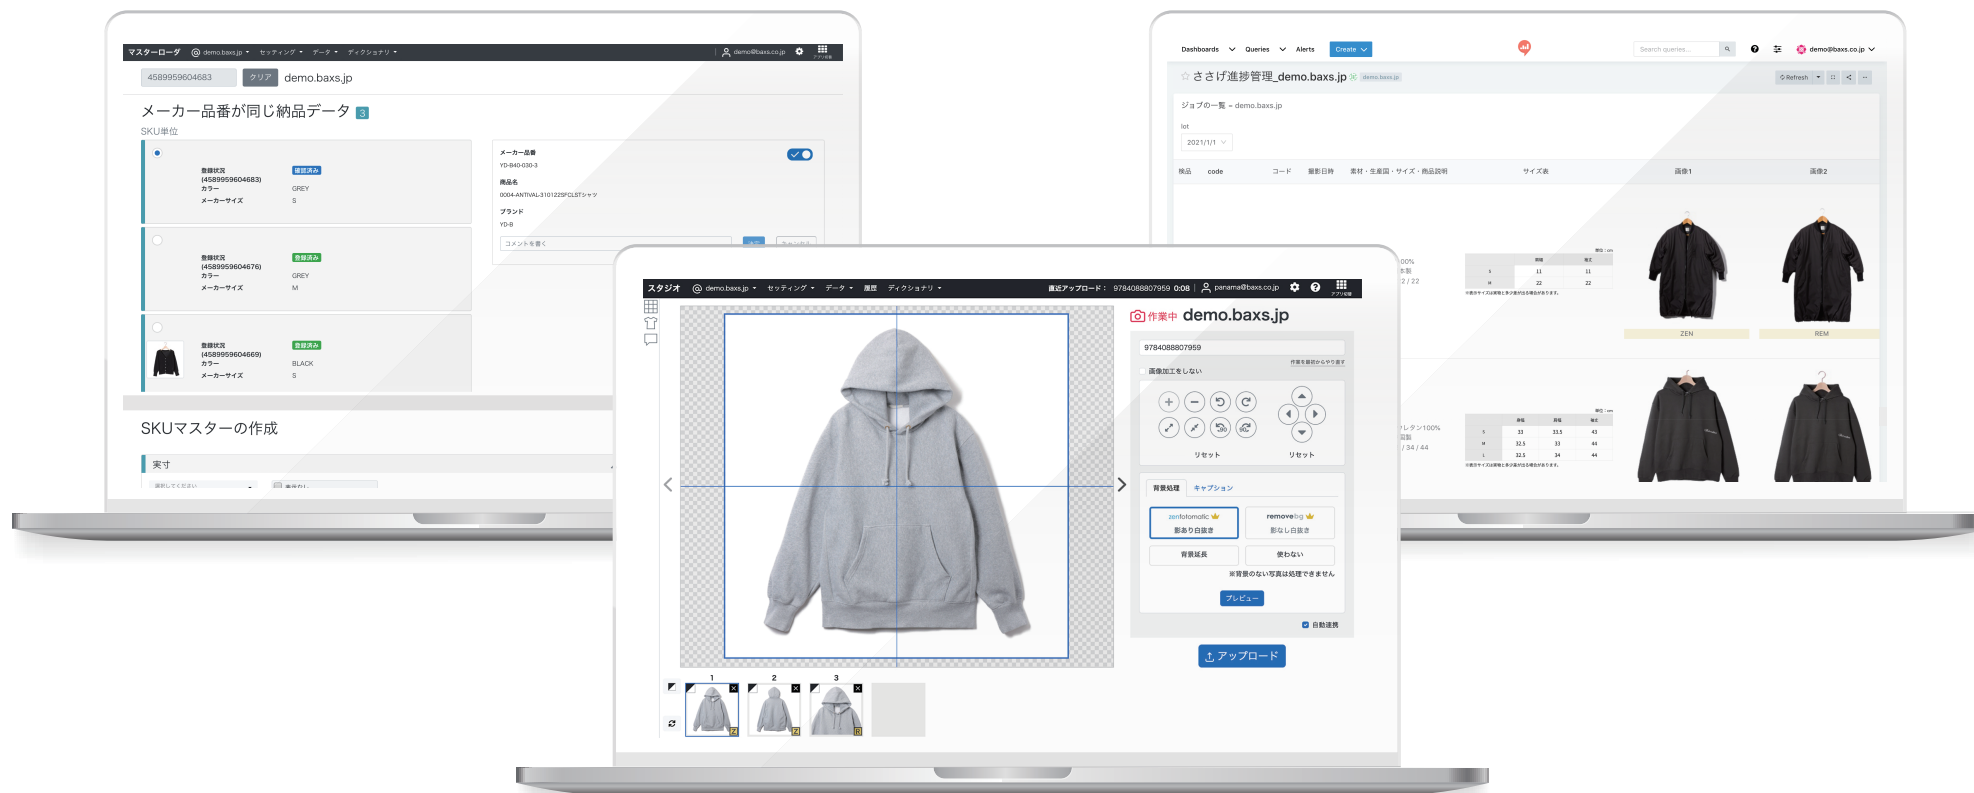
マスターローダ demo.baxs.jp セッティング データ ディクショナリ demo@baxs.co.jp

4589959604683 クリア demo.baxs.jp

メーカー品番が同じ納品データ 3

SKU単位

登録状況 確認済み
(4589959604683)
カラー GREY
メーカーサイズ S

メーカー品番
YD-B40-030-3
商品名
0004-ANTIVAL-310122SPCLSTシャツ
ブランド
YD-B
コメントを書く

登録状況 登録済み
(4589959604676)
カラー GREY
メーカーサイズ M

登録状況 登録済み
(4589959604669)
カラー BLACK
メーカーサイズ S

SKUマスターの作成

実寸

Dashboards Queries Alerts Create

Search queries...

demo@baxs.co.jp

ささげ進捗管理_demo.baxs.jp

Refresh

ジョブの一覧 - demo.baxs.jp

lot
2021/1/1

検品 code コード 撮影日時 素材・生産国・サイズ・商品説明 サイズ表 画像1 画像2

ZEN REM

スタジオ demo.baxs.jp セッティング データ 履歴 ディクショナリ 直近アップロード: 9784088807959 0:08 panama@baxs.co.jp

作業中 demo.baxs.jp

9784088807959

画像加工をしない

リセット リセット

背景処理 キャプション

zenfotomatic 影あり白抜き
remove.bg 影なし白抜き
背景延長 使わない
※背景のない写真は処理できません

プレビュー

自動送信

アップロード

1 2 3